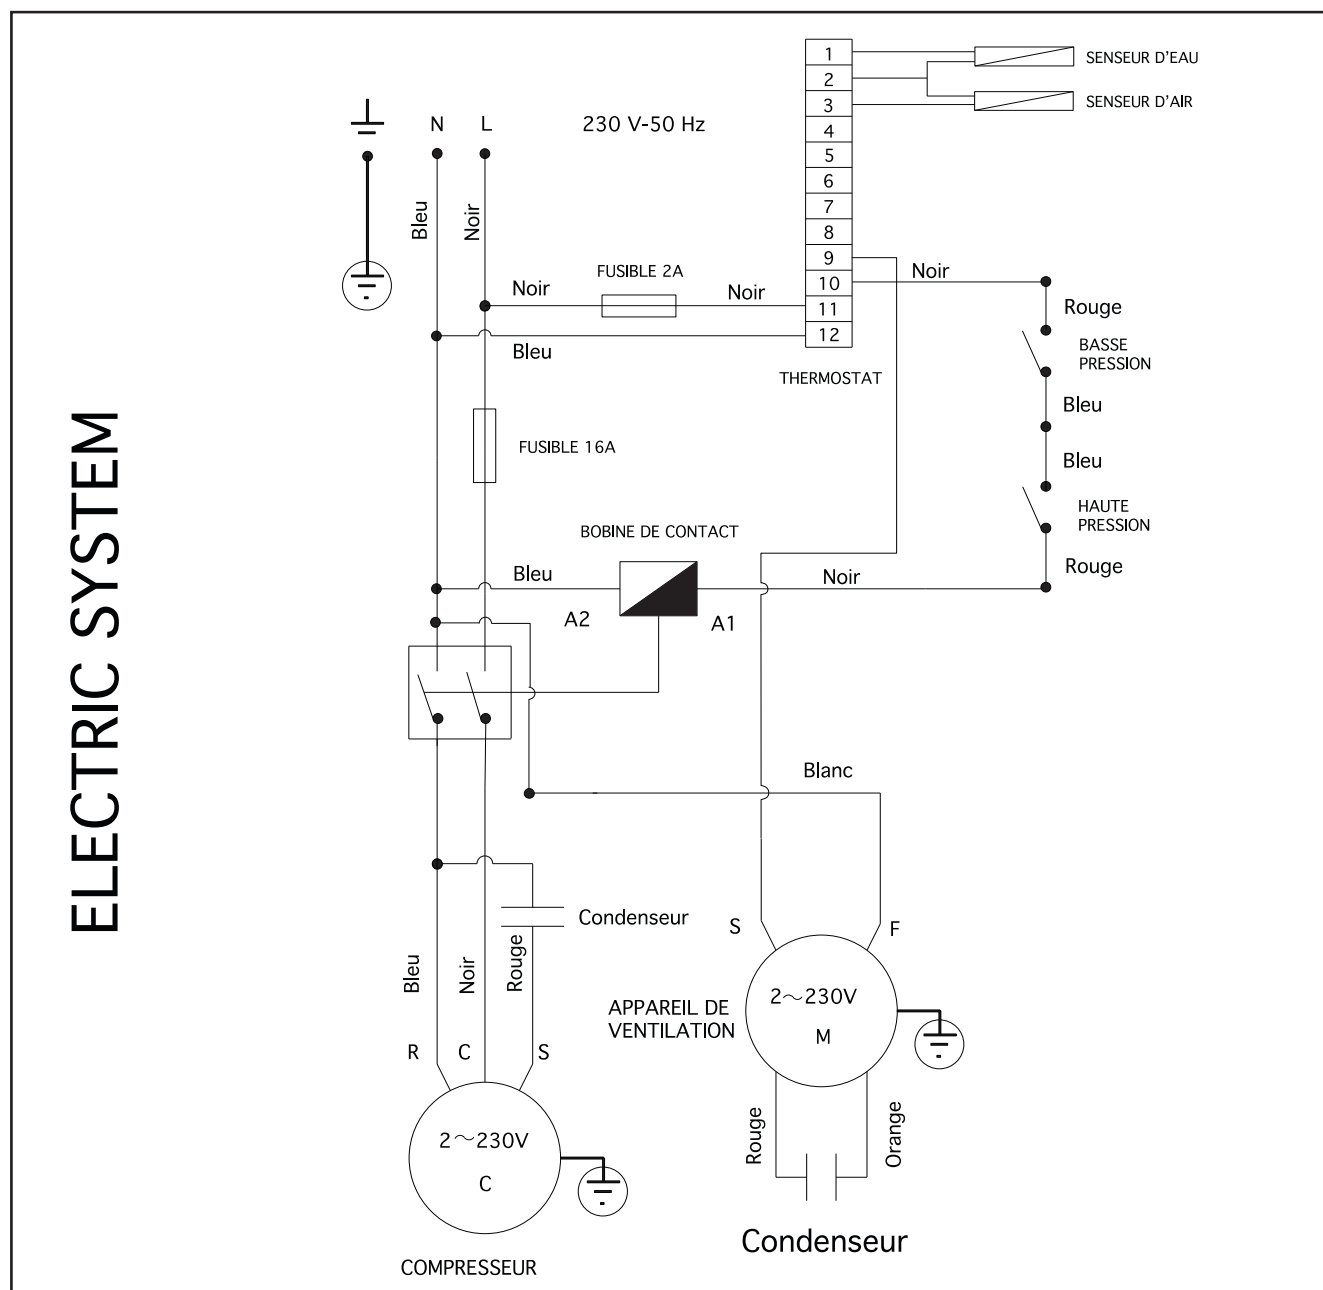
ELECTRIC SYSTEM

N L 230 V-50 Hz

1
2
3
4
5
6
7
8
9
10
11
12

SENSEUR D'EAU
SENSEUR D'AIR

Bleu
Noir

FUSIBLE 2A
Noir
Noir
Noir
Bleu
THERMOSTAT

Rouge
BASSE PRESSION
Bleu
Bleu
HAUTE PRESSION
Rouge

FUSIBLE 16A

BOBINE DE CONTACT
Bleu
Noir
A2
A1

Blanc

Condenseur
S
F
Bleu
Noir
Rouge
APPAREIL DE VENTILATION
2~230V
M
R
C
S

2~230V
C
Rouge
Orange

COMPRESSEUR

Condenseur